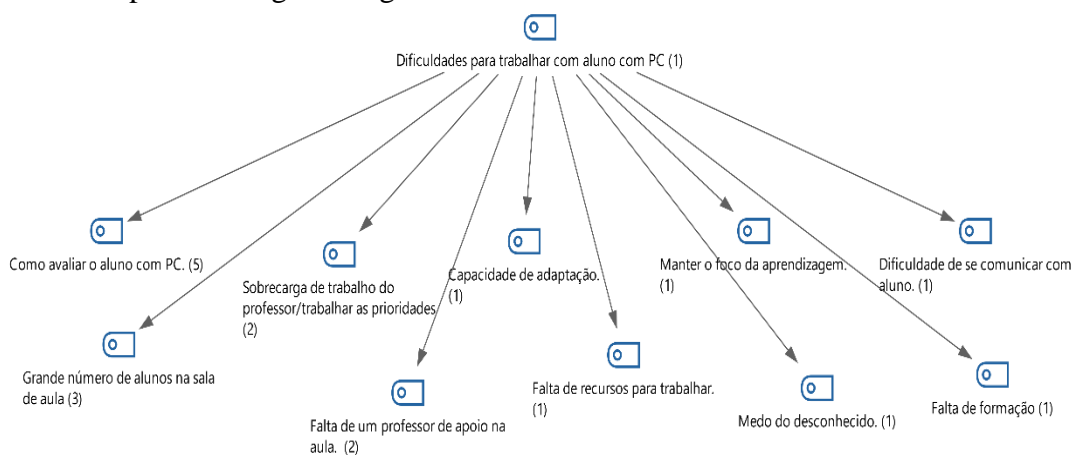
Dificuldades para trabalhar com aluno com PC (1)

Como avaliar o aluno com PC. (5)

Grande número de alunos na sala de aula (3)

Sobrecarga de trabalho do professor/trabalhar as prioridades (2)

Falta de um professor de apoio na aula. (2)

Capacidade de adaptação. (1)

Falta de recursos para trabalhar. (1)

Manter o foco da aprendizagem. (1)

Medo do desconhecido. (1)

Dificuldade de se comunicar com aluno. (1)

Falta de formação (1)